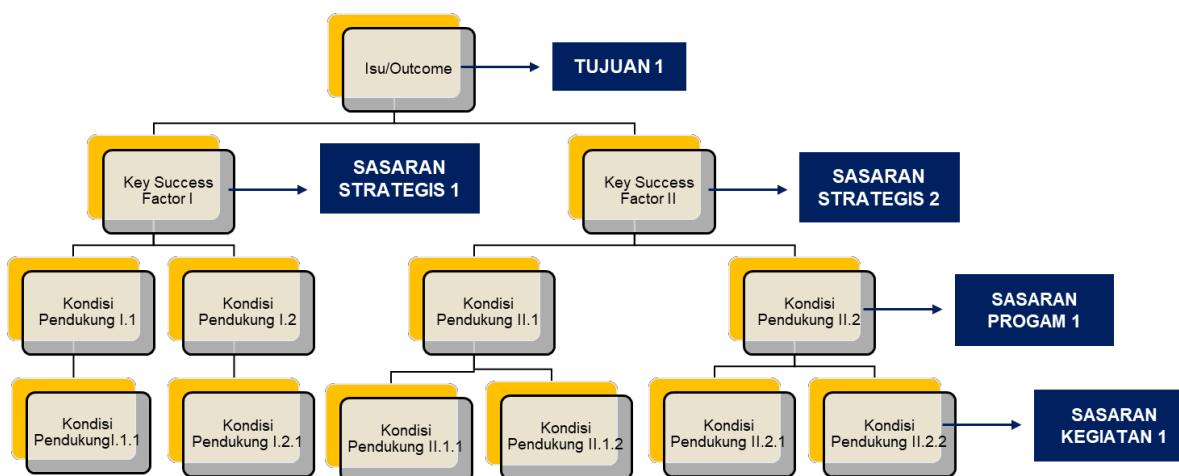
Isu/Outcome

TUJUAN 1

Key Success Factor I

SASARAN STRATEGIS 1

Key Success Factor II

SASARAN STRATEGIS 2

Kondisi Pendukung I.1

Kondisi Pendukung I.2

Kondisi Pendukung II.1

Kondisi Pendukung II.2

SASARAN PROGAM 1

Kondisi PendukungI.1.1

Kondisi Pendukung I.2.1

Kondisi Pendukung II.1.1

Kondisi Pendukung II.1.2

Kondisi Pendukung II.2.1

Kondisi Pendukung II.2.2

SASARAN KEGIATAN 1